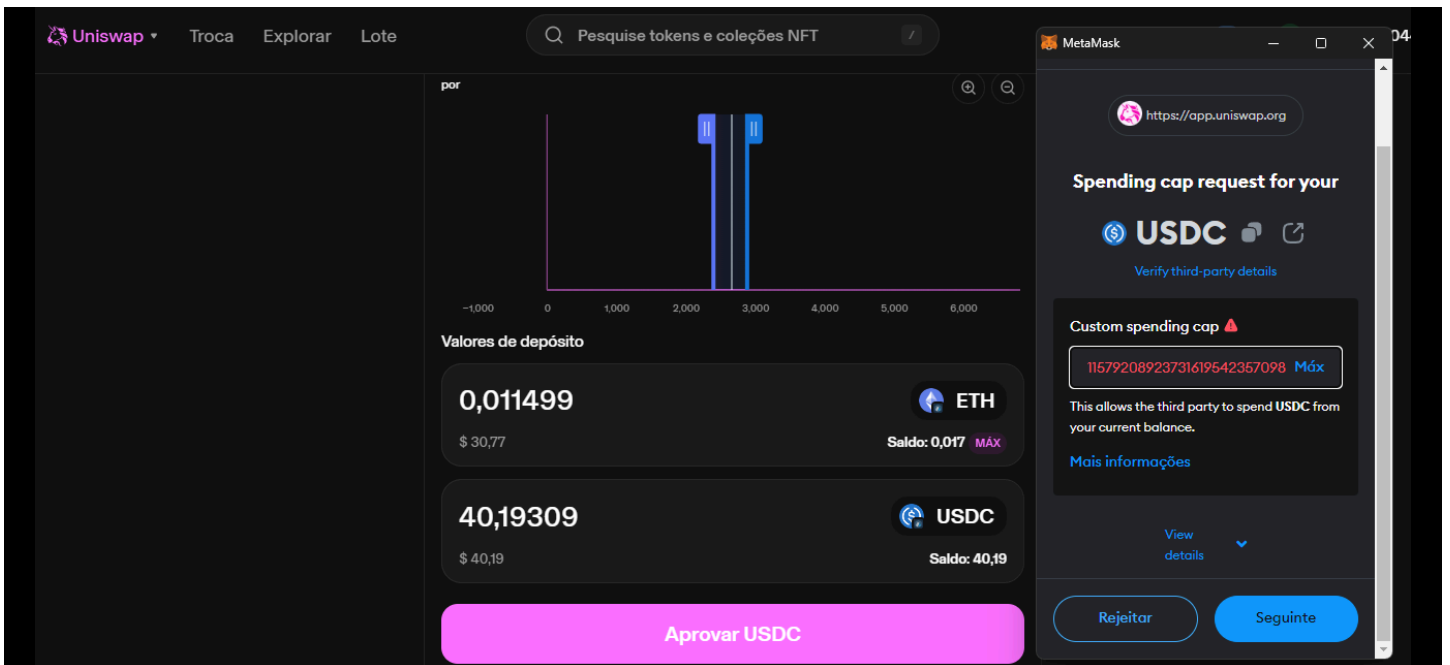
Uniswap ▾ Troca Explorar Lote

Pesquise tokens e coleções NFT /

por

−1,000 0 1,000 2,000 3,000 4,000 5,000 6,000

Valores de depósito

0,011499
ETH
$ 30,77
Saldo: 0,017 MÁX

40,19309
USDC
$ 40,19
Saldo: 40,19

Aprovar USDC

MetaMask

https://app.uniswap.org

Spending cap request for your

USDC

Verify third-party details

Custom spending cap

115792089237316195423570985 Máx

This allows the third party to spend USDC from your current balance.

Mais informações

View details

Rejeitar

Seguinte

04